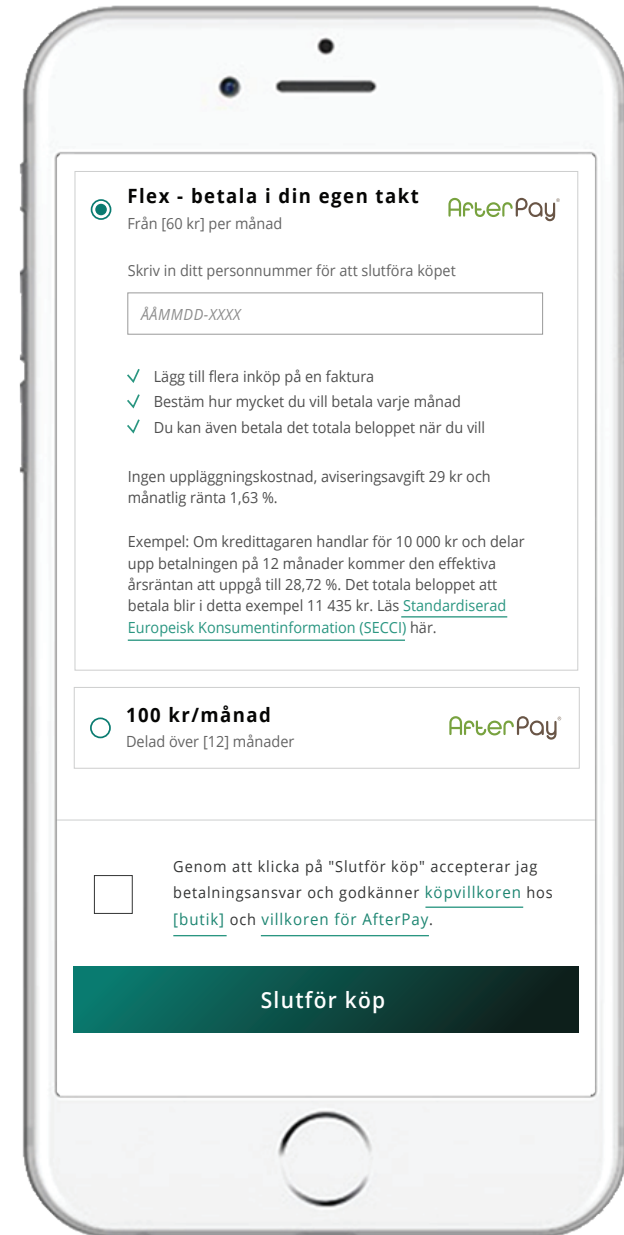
Flex - betala i din egen takt
Från [60 kr] per månad

AfterPay

Skriv in ditt personnummer för att slutföra köpet

ÅÅMMDD-XXXX

√ Lägg till flera inköp på en faktura
√ Bestäm hur mycket du vill betala varje månad
√ Du kan även betala det totala beloppet när du vill

Ingen uppläggningskostnad, aviseringsavgift 29 kr och månatlig ränta 1,63 %.

Exempel: Om kredittagaren handlar för 10 000 kr och delar upp betalningen på 12 månader kommer den effektiva årsräntan att uppgå till 28,72 %. Det totala beloppet att betala blir i detta exempel 11 435 kr. Läs Standardiserad Europeisk Konsumentinformation (SECCI) här.

100 kr/månad
Delad över [12] månader

AfterPay

Genom att klicka på "Slutför köp" accepterar jag betalningsansvar och godkänner köpvillkoren hos [butik] och villkoren för AfterPay.

Slutför köp